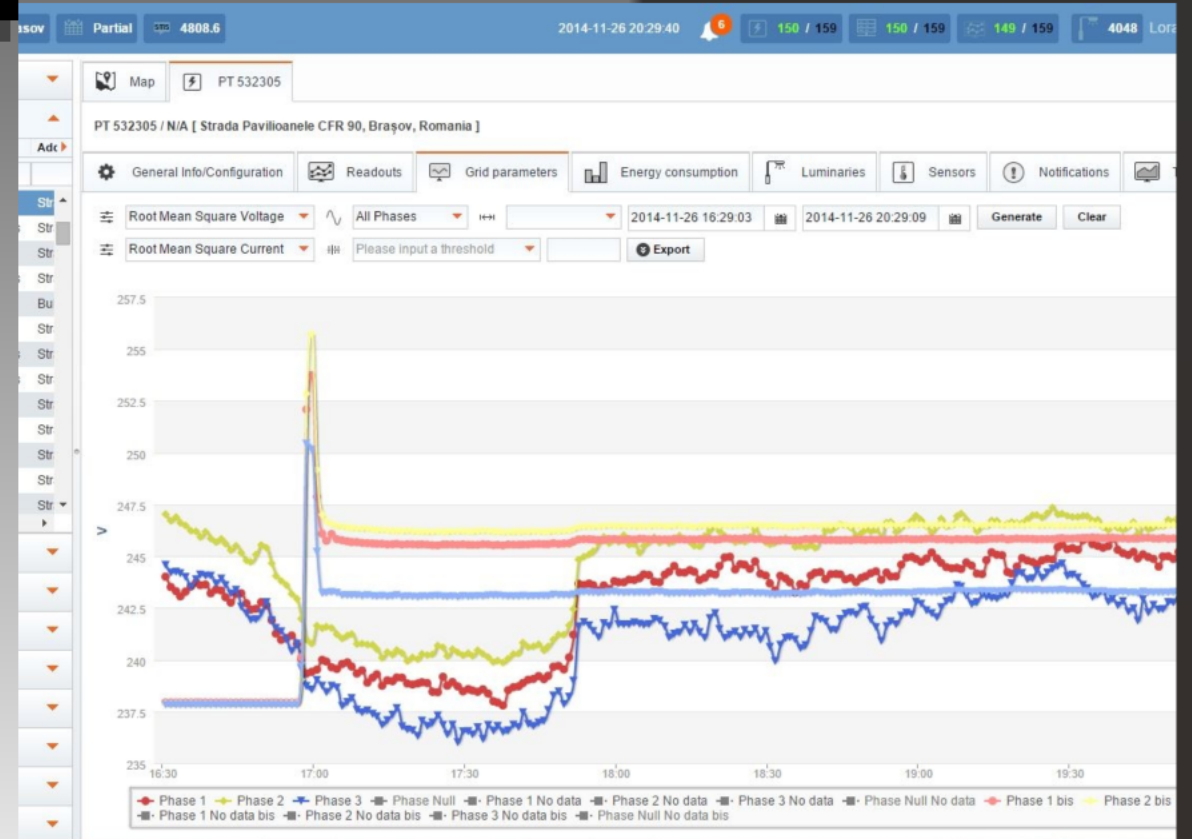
asov Partial 4808.6 2014-11-26 20:29:40 6 150 / 159 150 / 159 149 / 159 4048 Lora

Map PT 532305

Adc

PT 532305 / N/A [ Strada Pavilioanele CFR 90, Brașov, Romania ]

General Info/Configuration Readouts Grid parameters Energy consumption Luminaries Sensors Notifications

Str
Str
Str
Str
Bu
Str
Str
Str
Str
Str
Str
Str
Str

Root Mean Square Voltage All Phases 2014-11-26 16:29:03 2014-11-26 20:29:09 Generate Clear

Root Mean Square Current Please input a threshold Export

257.5
255
252.5
250
247.5
245
242.5
240
237.5
235

V

16:30 17:00 17:30 18:00 18:30 19:00 19:30

Phase 1 Phase 2 Phase 3 Phase Null Phase 1 No data Phase 2 No data Phase 3 No data Phase Null No data Phase 1 bis Phase 2 bis Phase 1 No data bis Phase 2 No data bis Phase 3 No data bis Phase Null No data bis